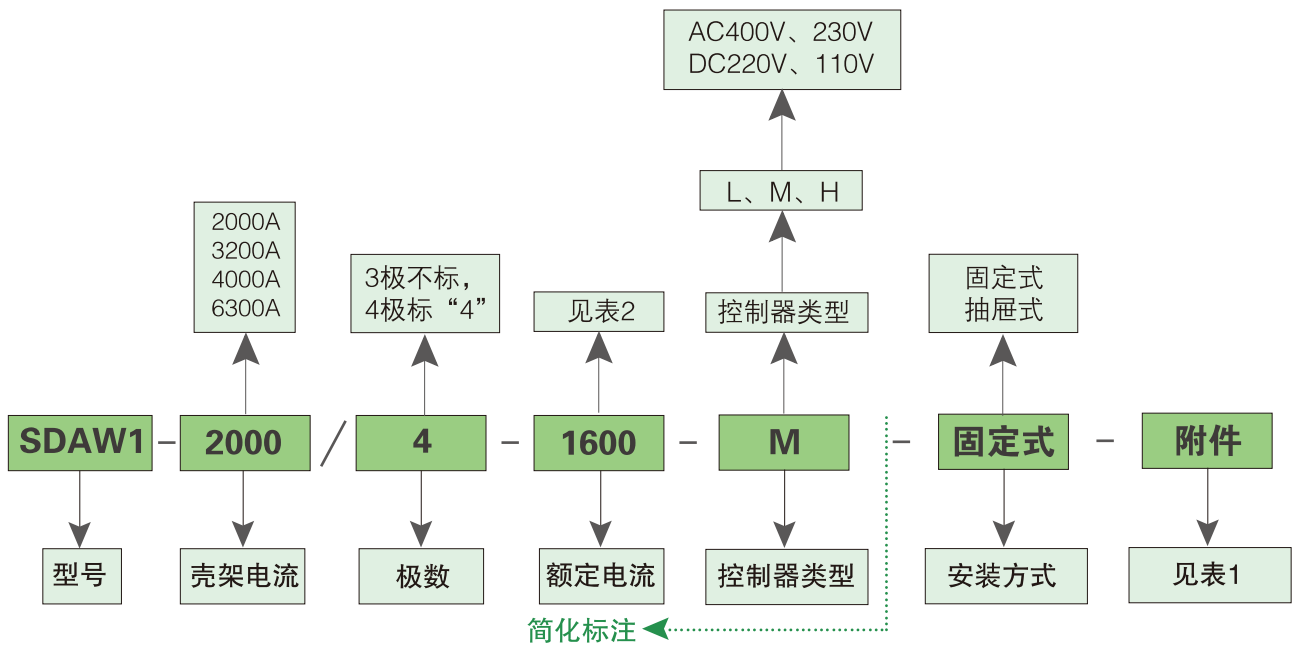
AC400V、230V
DC220V、110V

L、M、H

2000A
3200A
4000A
6300A

3极不标，
4极标“4”

见表2

控制器类型

固定式
抽屉式

SDAW1 – 2000 / 4 – 1600 – M – 固定式 – 附件

型号

壳架电流

极数

额定电流

控制器类型

安装方式

见表1

简化标注